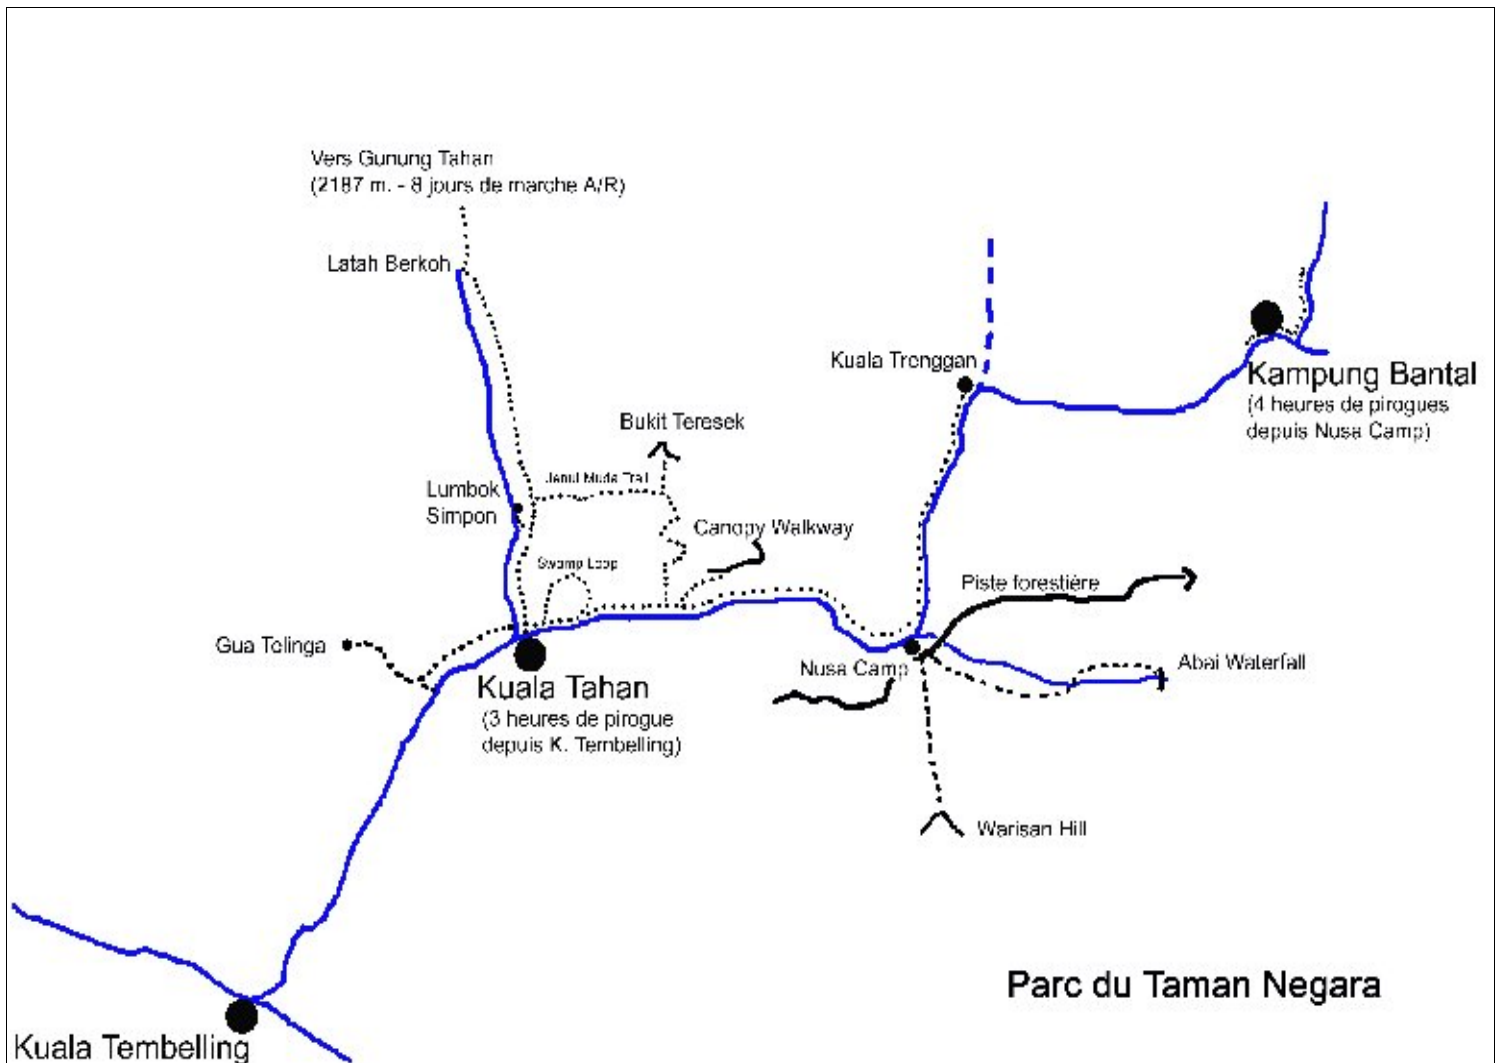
Vers Gunung Tahan
(2187 m. - 8 jours de marche A/R)

Latah Berkoh

Kuala Trenggan

Kampung Bantal
(4 heures de pirogues depuis Nusa Camp)

Bukit Teresek

Janut Muda Trail

Lumbok Simpon

Canopy Walkway

Swamp Loop

Piste forestière

Gua Telinga

Nusa Camp

Abai Waterfall

Kuala Tahan
(3 heures de pirogue depuis K. Tembelling)

Warisan Hill

Parc du Taman Negara

Kuala Tembelling